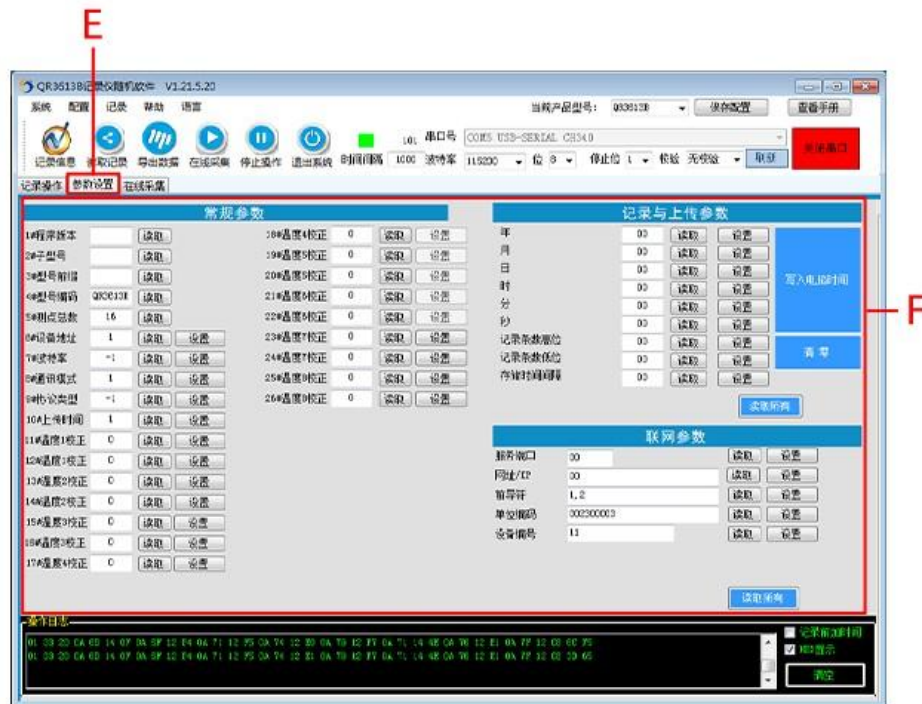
E

QR3613B记录仪随机软件 V1.21.5.20

系统 配置 记录 帮助 语言

当前产品型号: QR3613B 保存配置 查看手册

记录信息 读取记录 导出数据 在线采集 停止操作 退出系统 时间间隔 1000 101 串口号 COM3 USB-SERIAL CH340 波特率 115200 位 8 停止位 1 校验 无校验 刷新 关闭串口

记录操作 参数设置 在线采集

常规参数

1#程序版本 读取
2#子型号 读取
3#型号前缀 读取
4#型号编码 QR3613B 读取
5#测点总数 16 读取
6#设备地址 1 读取 设置
7#波特率 -1 读取 设置
8#通讯模式 1 读取 设置
9#协议类型 -1 读取 设置
10#上传时间 1 读取 设置
11#温度1校正 0 读取 设置
12#湿度1校正 0 读取 设置
13#温度2校正 0 读取 设置
14#湿度2校正 0 读取 设置
15#湿度3校正 0 读取 设置
16#温度3校正 0 读取 设置
17#湿度4校正 0 读取 设置
18#温度4校正 0 读取 设置
19#温度5校正 0 读取 设置
20#温度5校正 0 读取 设置
21#温度6校正 0 读取 设置
22#温度6校正 0 读取 设置
23#温度7校正 0 读取 设置
24#温度7校正 0 读取 设置
25#温度8校正 0 读取 设置
26#温度8校正 0 读取 设置

记录与上传参数

年 00 读取 设置
月 00 读取 设置
日 00 读取 设置
时 00 读取 设置
分 00 读取 设置
秒 00 读取 设置
记录条数高位 00 读取 设置
记录条数低位 00 读取 设置
存储时间间隔 00 读取 设置

写入电脑时间

清零

读取所有

联网参数

服务端口 00 读取 设置
网址/IP 00 读取 设置
前导符 1,2 读取 设置
单位编码 002300003 读取 设置
设备编号 11 读取 设置

读取所有

F

操作日志

01 03 20 0A 6D 14 07 0A 5F 12 D4 0A 71 12 F5 0A 76 12 E0 0A 78 12 F7 0A 71 14 4E 0A 76 12 E1 0A 7F 12 C8 6C 75
01 03 20 0A 6D 14 07 0A 5F 12 D4 0A 71 12 F5 0A 76 12 E1 0A 78 12 F7 0A 71 14 4E 0A 76 12 E1 0A 7F 12 C8 3D 65

记录前加时间
HEX显示
清空